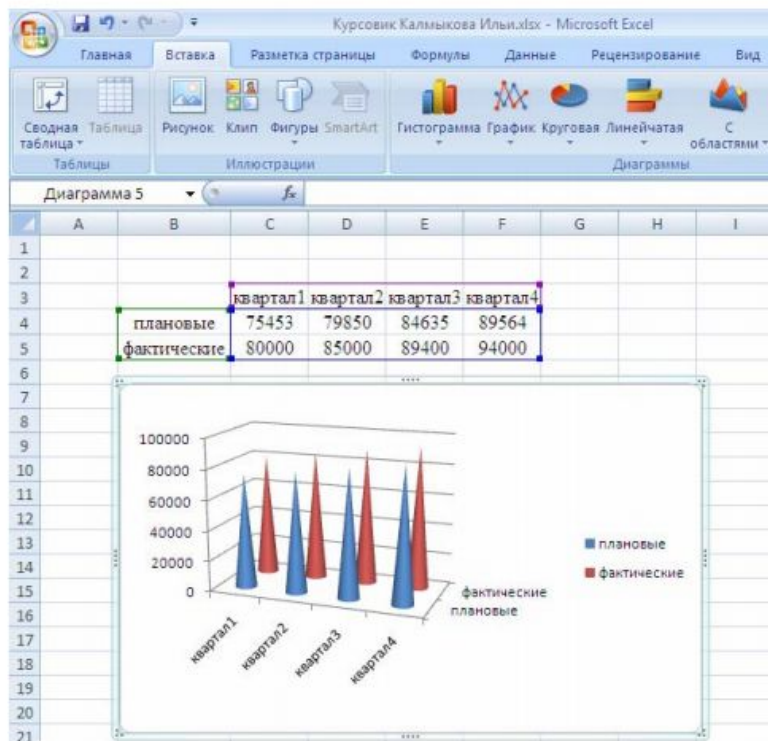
Курсовик Калмыкова Ильи.xlsx - Microsoft Excel

Главная Вставка Разметка страницы Формулы Данные Рецензирование Вид

Сводная таблица Таблица Таблицы

Рисунок Клип Фигуры SmartArt Иллюстрации

Гистограмма График Круговая Линейчатая С областями Диаграммы

Диаграмма 5 $f_x$

| | A | B | C | D | E | F | G | H | I |
|---|---|---|---|---|---|---|---|---|---|
| 1 | | | | | | | | | |
| 2 | | | | | | | | | |
| 3 | | | квартал1 | квартал2 | квартал3 | квартал4 | | | |
| 4 | | плановые | 75453 | 79850 | 84635 | 89564 | | | |
| 5 | | фактические | 80000 | 85000 | 89400 | 94000 | | | |
| 6 | | | | | | | | | |

7 8 9 10 11 12 13 14 15 16 17 18 19 20 21

100000
80000
60000
40000
20000
0

квартал1 квартал2 квартал3 квартал4

фактические
плановые

плановые
фактические